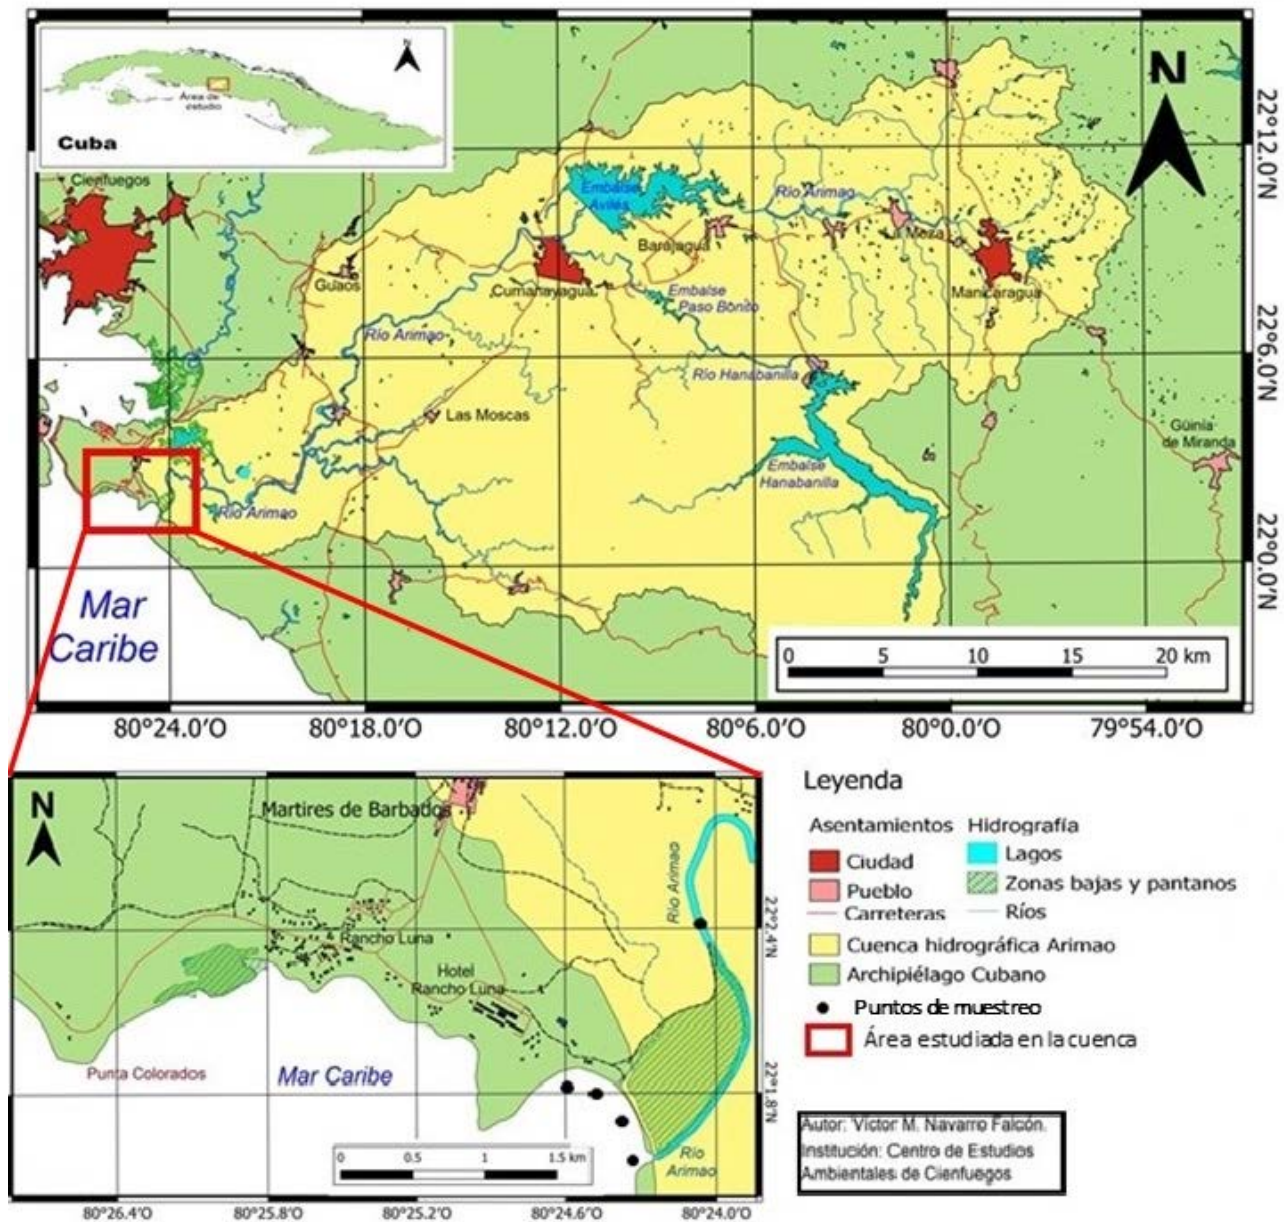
N
Área de estudio
Cuba
N
22°12.0'N
22°6.0'N
22°0.0'N
Cienfuegos
Embalse Avilés
Río Arimao
Barajagua
Mota
Guaos
Cumanayagua
Embalse Paso Bonito
Manicaragua
Río Arimao
Río Hanabanilla
Las Moscas
Güinia de Miranda
Embalse Hanabanilla
Río Arimao
Mar Caribe
0 5 10 15 20 km
80°24.0'O
80°18.0'O
80°12.0'O
80°6.0'O
80°0.0'O
79°54.0'O
N
Martires de Barbados
Río Arimao
22°2.4'N
Rancho Luna
Hotel Rancho Luna
22°1.8'N
Punta Colorados
Mar Caribe
0 0.5 1 1.5 km
Río Arimao
80°26.4'O
80°25.8'O
80°25.2'O
80°24.6'O
80°24.0'O
Leyenda
Asentamientos
Ciudad
Pueblo
Carreteras
Hidrografía
Lagos
Zonas bajas y pantanos
Ríos
Cuenca hidrográfica Arimao
Archipiélago Cubano
Puntos de muestreo
Área estudiada en la cuenca
Autor: Víctor M. Navarro Falcón.
Institución: Centro de Estudios Ambientales de Cienfuegos